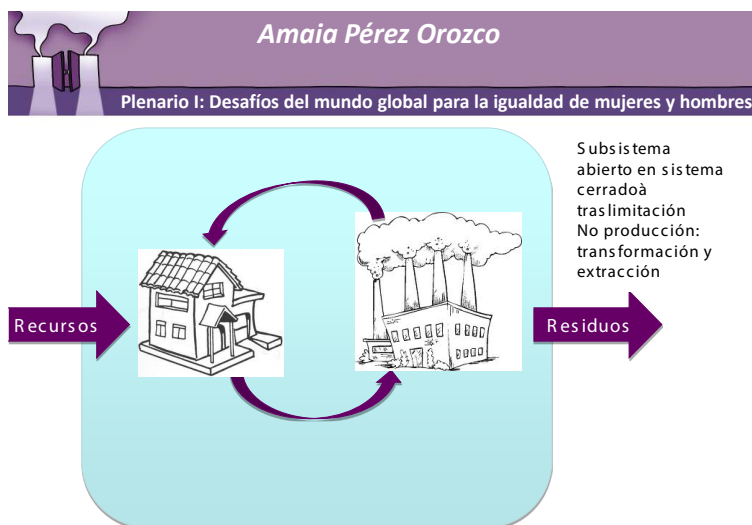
Amaia Pérez Orozco

Plenario I: Desafíos del mundo global para la igualdad de mujeres y hombres

Subsistema abierto en sistema cerradoà traslimitación
No producción: transformación y extracción

Recursos

Residuos